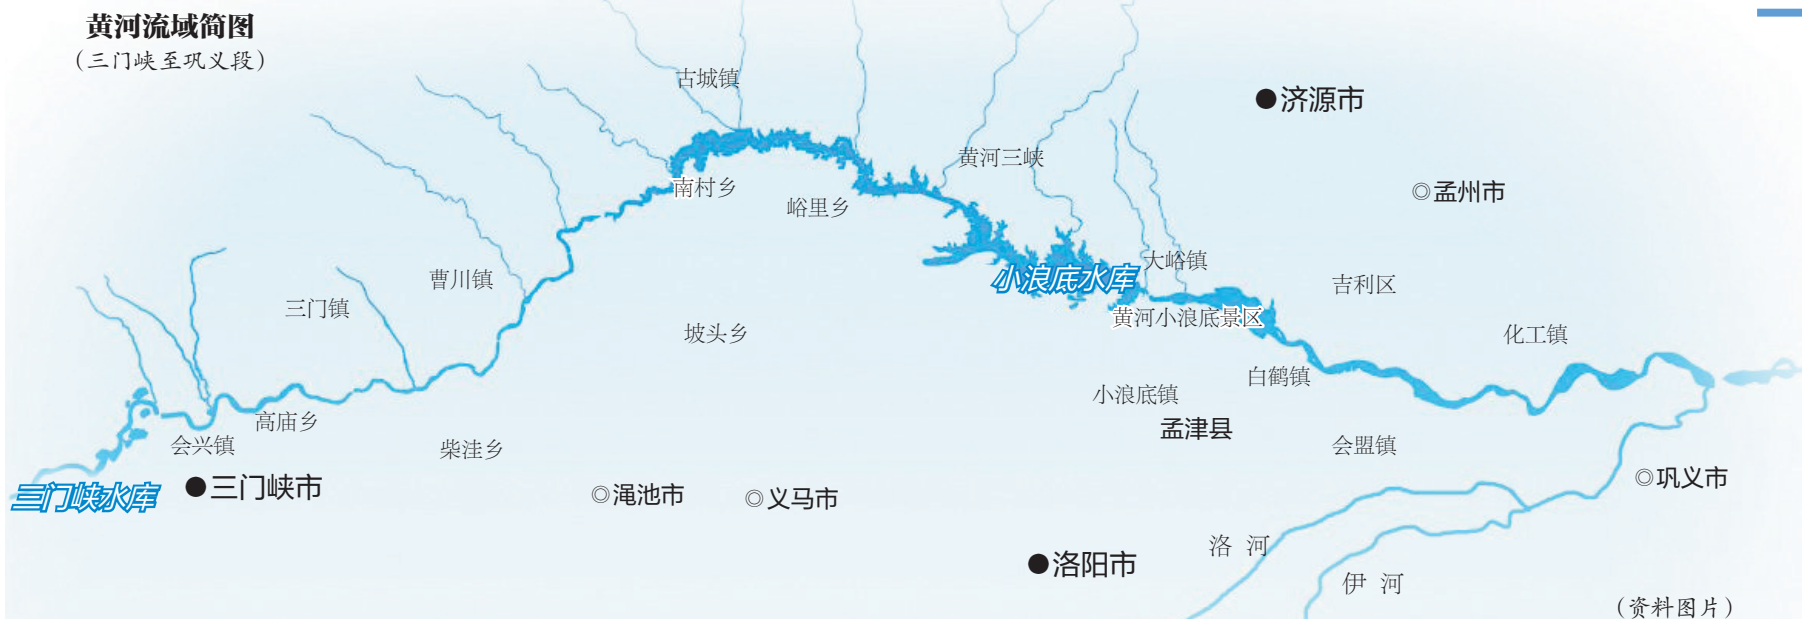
黄河流域简图
（三门峡至巩义段）

古城镇

●济源市

黄河三峡

南村乡

峪里乡

◎孟州市

大峪镇

小浪底水库

吉利区

曹川镇

三门镇

黄河小浪底景区

坡头乡

化工镇

白鹤镇

小浪底镇

高庙乡

孟津县

会兴镇

柴洼乡

会盟镇

◎巩义市

三门峡水库

●三门峡市

◎渑池市

◎义马市

洛 河

●洛阳市

伊 河

（资料图片）